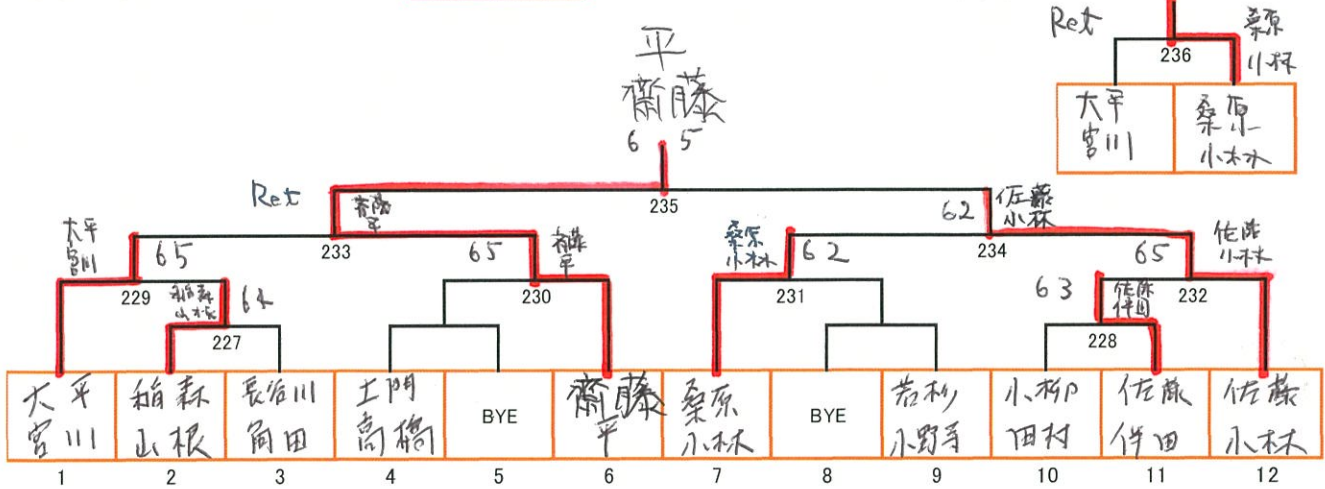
平
齋藤
6 5

Ret
235
齋藤
平
62
佐藤
小林

大平
宮川
65
233
65
齋藤
平
桑原
小林
62
234
65
佐藤
小林

229
稲森
山根
6k
230
231
63
佐藤
伴田
232

227
228

Ret
236
桑原
小林

| 大平<br>宮川 | 桑原<br>小林 |
|---|---|

| 大平<br>宮川 | 稲森<br>山根 | 長谷川<br>角田 | 土門<br>高橋 | BYE | 齋藤<br>平 | 桑原<br>小林 | BYE | 若杉<br>小野寺 | 小柳<br>田村 | 佐藤<br>伴田 | 佐藤<br>小林 |
|---|---|---|---|---|---|---|---|---|---|---|---|
| 1 | 2 | 3 | 4 | 5 | 6 | 7 | 8 | 9 | 10 | 11 | 12 |